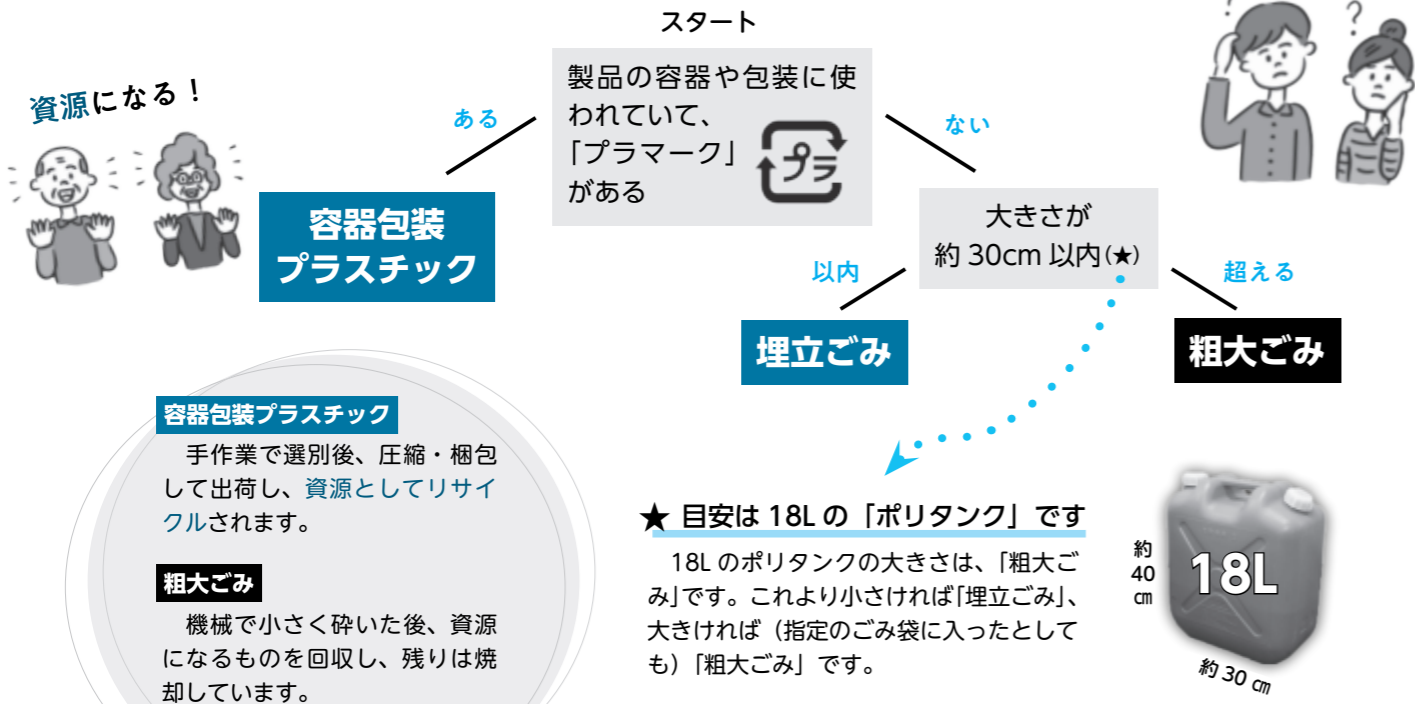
資源になる！

スタート

製品の容器や包装に使われていて、「プラマーク」がある

プラ

ある

ない

容器包装プラスチック

大きさが約 30cm 以内(★)

以内

超える

埋立ごみ

粗大ごみ

容器包装プラスチック

手作業で選別後、圧縮・梱包して出荷し、資源としてリサイクルされます。

粗大ごみ

機械で小さく砕いた後、資源になるものを回収し、残りは焼却しています。

★ 目安は 18L の「ポリタンク」です

18L のポリタンクの大きさは、「粗大ごみ」です。これより小さければ「埋立ごみ」、大きければ（指定のごみ袋に入ったとしても）「粗大ごみ」です。

約 40 ㎝

18L

約 30 ㎝